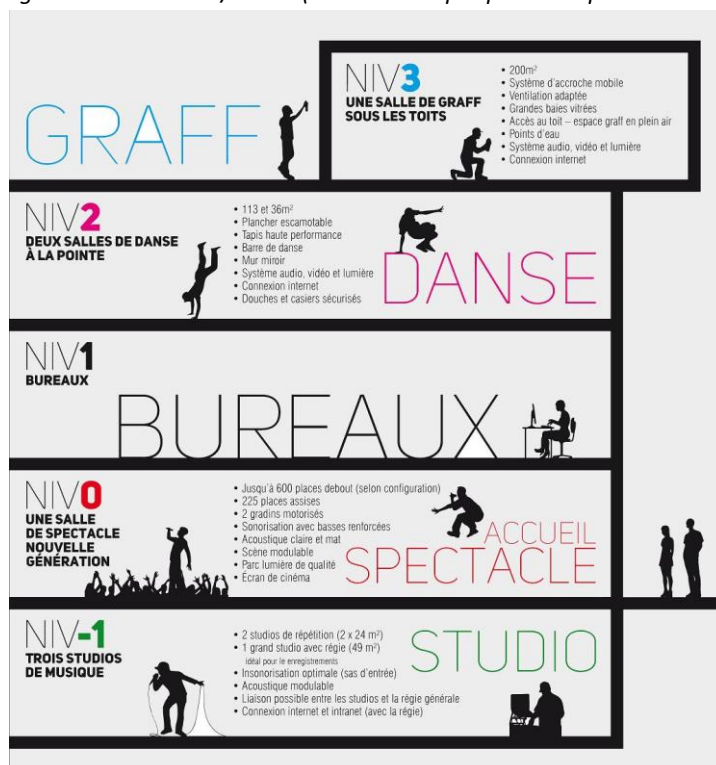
GRAFF

NIV3
UNE SALLE DE GRAFF SOUS LES TOITS

• 200m²
• Système d'accroche mobile
• Ventilation adaptée
• Grandes baies vitrées
• Accès au toit – espace graff en plein air
• Points d'eau
• Système audio, vidéo et lumière
• Connexion internet

NIV2
DEUX SALLES DE DANSE À LA POINTE

• 113 et 36m²
• Plancher escamotable
• Tapis haute performance
• Barre de danse
• Mur miroir
• Système audio, vidéo et lumière
• Connexion internet
• Douches et casiers sécurisés

DANSE

NIV1
BUREAUX

BUREAUX

NIV0
UNE SALLE DE SPECTACLE NOUVELLE GÉNÉRATION

• Jusqu'à 600 places debout (selon configuration)
• 225 places assises
• 2 gradins motorisés
• Sonorisation avec basses renforcées
• Acoustique claire et mat
• Scène modulable
• Parc lumière de qualité
• Écran de cinéma

ACCUEIL
SPECTACLE

NIV-1
TROIS STUDIOS DE MUSIQUE

• 2 studios de répétition (2 x 24 m²)
• 1 grand studio avec régie (49 m²)
idéal pour le enregistrements
• Insonorisation optimale (sas d'entrée)
• Acoustique modulable
• Liaison possible entre les studios et la régie générale
• Connexion internet et intranet (avec la régie)

STUDIO